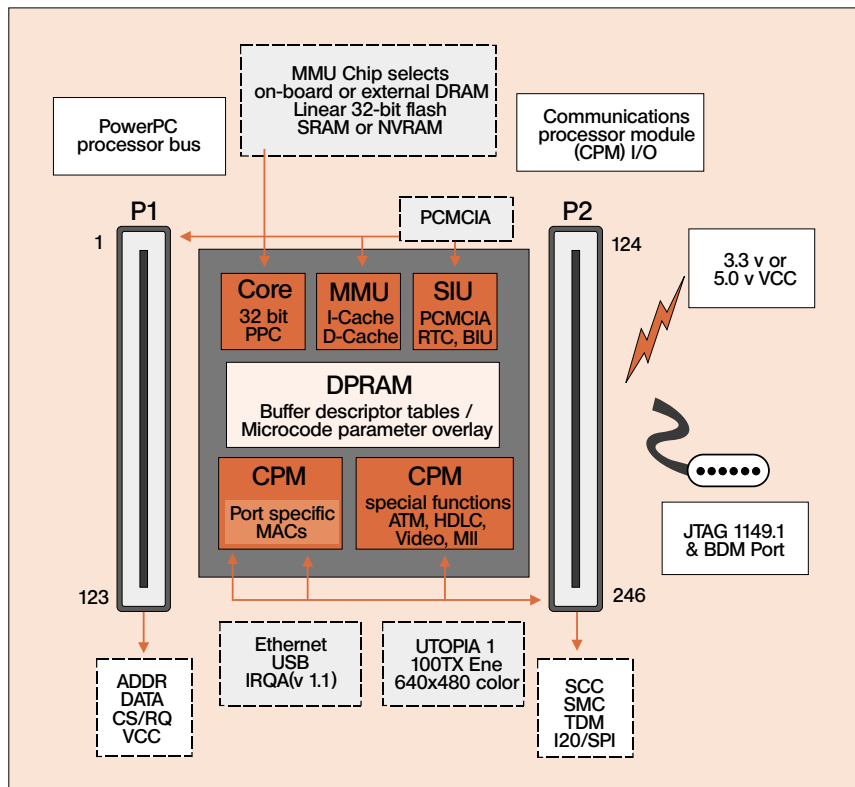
MMU Chip selects
on-board or external DRAM
Linear 32-bit flash
SRAM or NVRAM

PowerPC
processor bus

Communications
processor module
(CPM) I/O

P1

1

PCMCIA

P2

124

3.3 v or
5.0 v VCC

Core
32 bit
PPC

MMU
I-Cache
D-Cache

SIU
PCMCIA
RTC, BIU

DPRAM
Buffer descriptor tables /
Microcode parameter overlay

CPM
Port specific
MACs

CPM
special functions
ATM, HDLC,
Video, MII

JTAG 1149.1
& BDM Port

123

246

Ethernet
USB
IRQA(v 1.1)

UTOPIA 1
100TX Ene
640x480 color

ADDR
DATA
CS/RQ
VCC

SCC
SMC
TDM
I20/SPI